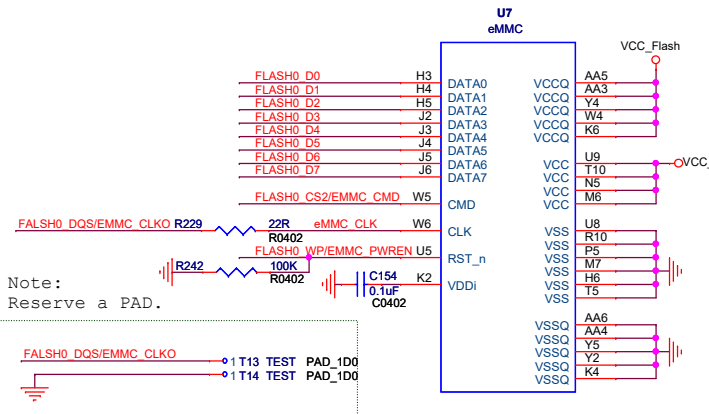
U7
eMMC

VCC_Flash

FLASH0_D0 H3 DATA0
FLASH0_D1 H4 DATA1
FLASH0_D2 H5 DATA2
FLASH0_D3 J2 DATA3
FLASH0_D4 J3 DATA4
FLASH0_D5 J4 DATA5
FLASH0_D6 J5 DATA6
FLASH0_D7 J6 DATA7
FLASH0_CS2/EMMC_CMD W5 CMD
FALSH0_DQS/EMMC_CLKO R229 22R R0402 eMMC_CLK W6 CLK
FLASH0_WP/EMMC_PWREN U5 RST_n
R242 100K R0402
C154 0.1uF C0402 K2 VDDi

VCCQ AA5
VCCQ AA3
VCCQ Y4
VCCQ W4
VCCQ K6
VCC U9
VCC T10
VCC N5
VCC M6
VCC_
VSS U8
VSS R10
VSS P5
VSS M7
VSS H6
VSS T5
VSSQ AA6
VSSQ AA4
VSSQ Y5
VSSQ Y2
VSSQ K4

Note:
Reserve a PAD.

FALSH0_DQS/EMMC_CLKO 1 T13 TEST PAD_1D0
1 T14 TEST PAD_1D0